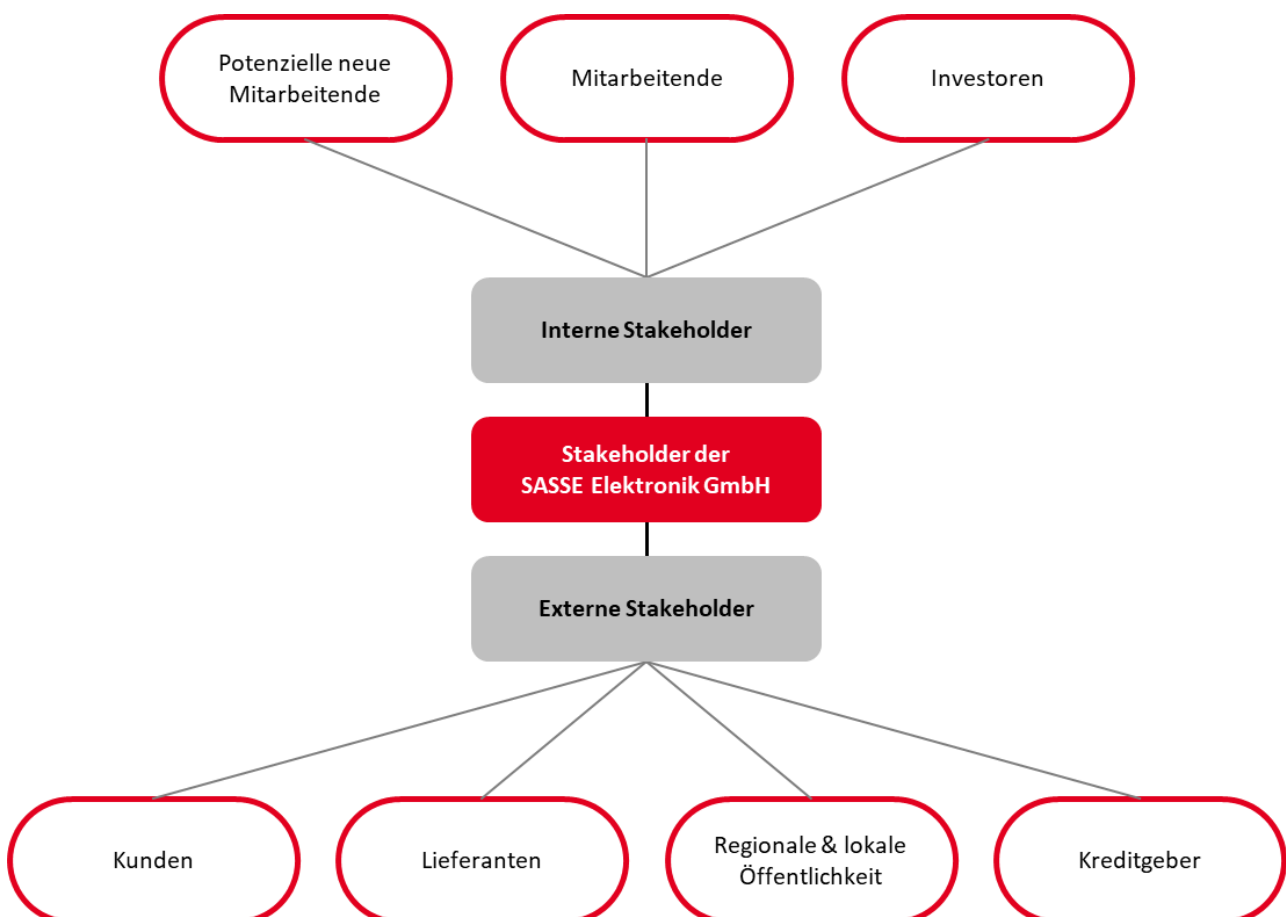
Potenzielle neue Mitarbeitende

Mitarbeitende

Investoren

Interne Stakeholder

Stakeholder der SASSE Elektronik GmbH

Externe Stakeholder

Kunden

Lieferanten

Regionale & lokale Öffentlichkeit

Kreditgeber